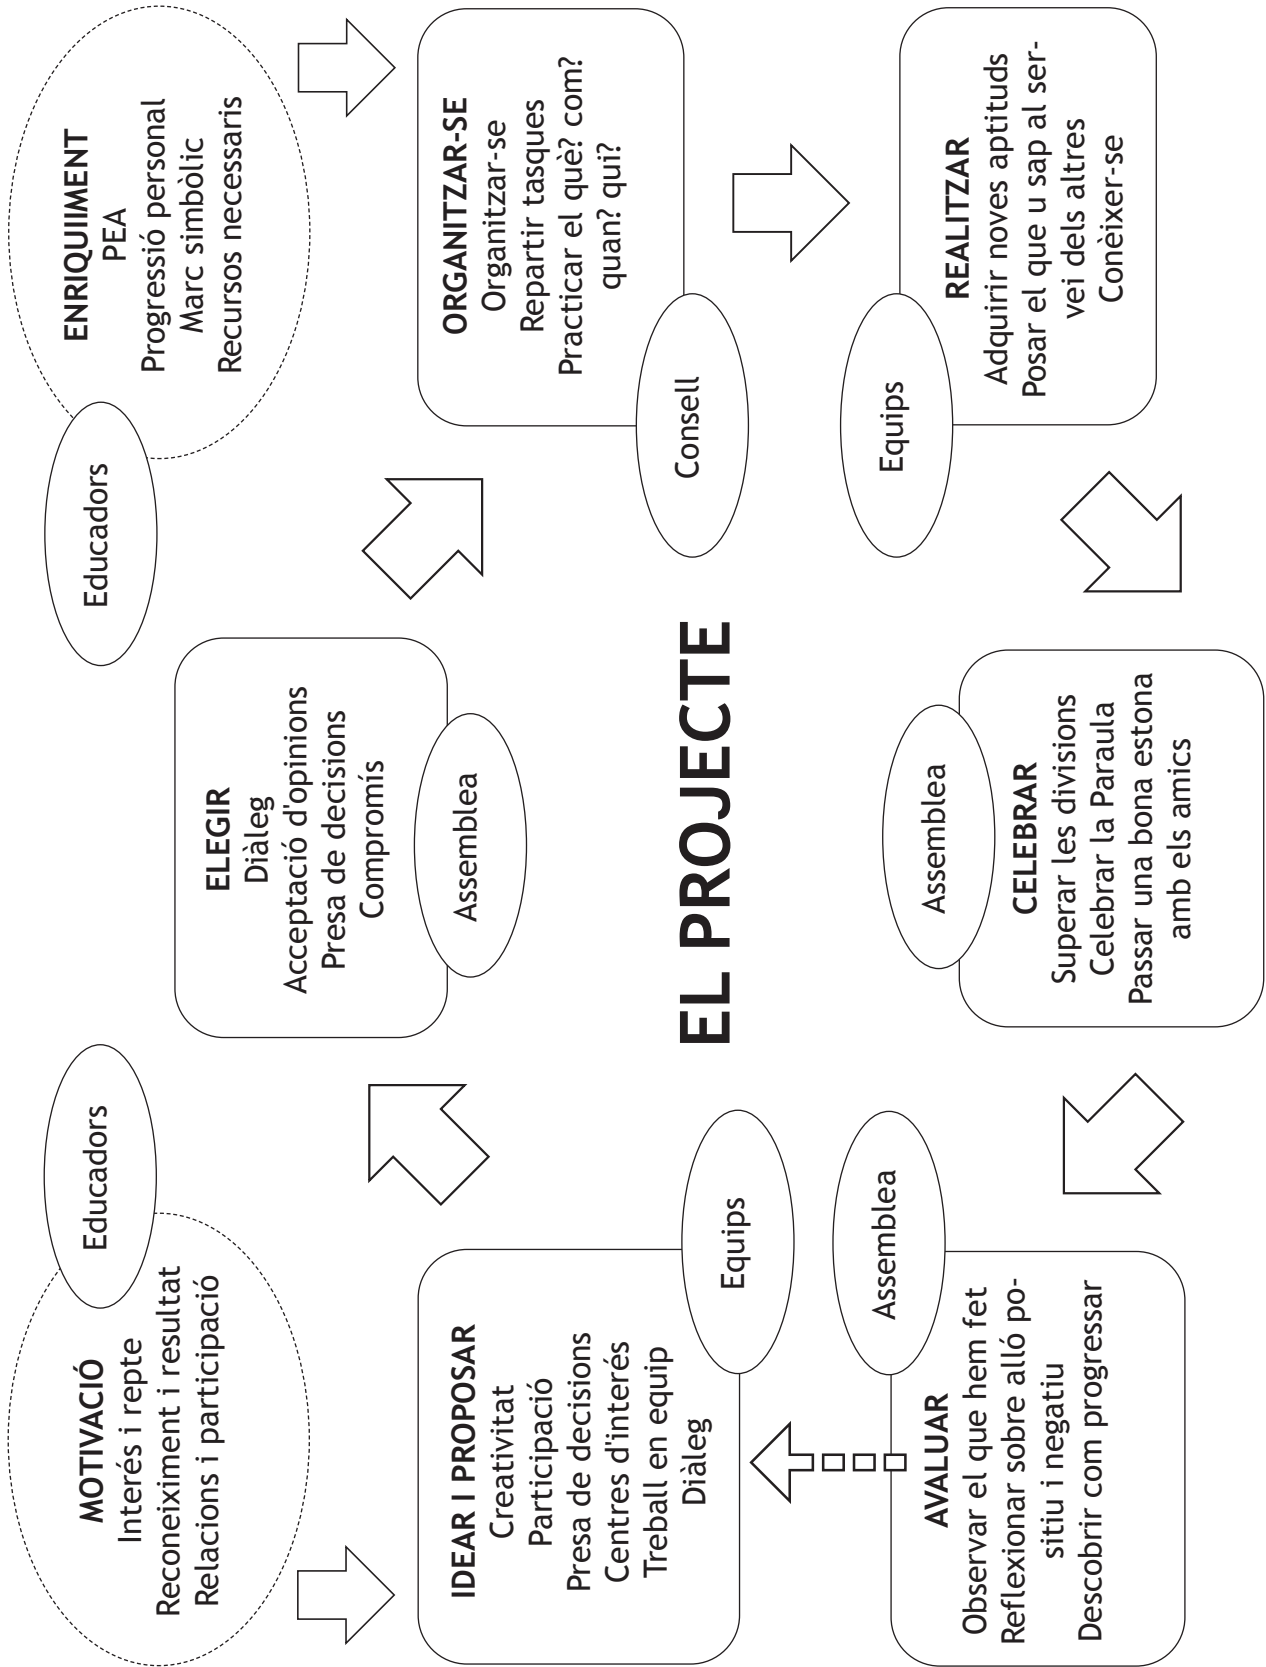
EL PROJECTE

MOTIVACIÓ
Interés i repte
Reconeiximent i resultat
Relacions i participació

Educadors

IDEAR I PROPOSAR
Creativitat
Participació
Presa de decisions
Centres d'interés
Treball en equip
Diàleg

Equips

ELEGIR
Diàleg
Acceptació d'opinions
Presa de decisions
Compromís

Assemblea

ENRIQUIIMENT
PEA
Progressió personal
Marc simbòlic
Recursos necessaris

Educadors

ORGANITZAR-SE
Organitzar-se
Repartir tasques
Practicar el què? com? quan? qui?

Consell

REALITZAR
Adquirir noves aptituds
Posar el que u sap al servei dels altres
Conèixer-se

Equips

CELEBRAR
Superar les divisions
Celebrar la Paraula
Passar una bona estona amb els amics

Assemblea

AVALUAR
Observar el que hem fet
Reflexionar sobre alló positiu i negatiu
Descobrir com progressar

Assemblea